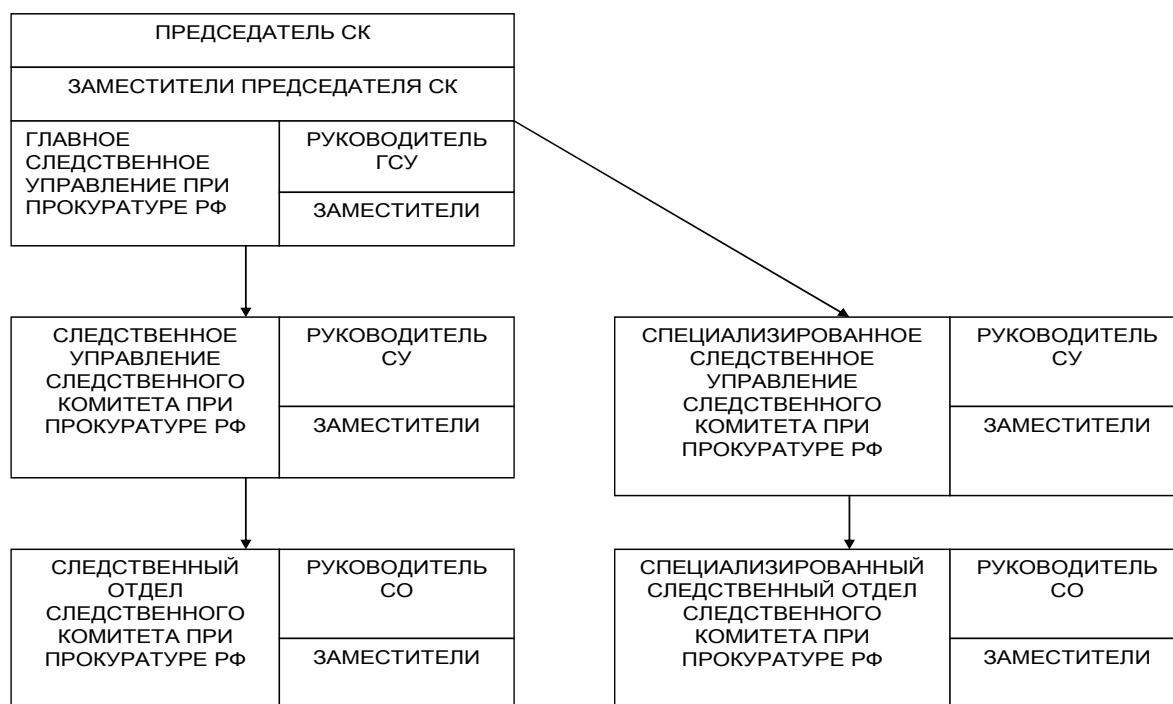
ПРЕДСЕДАТЕЛЬ СК

ЗАМЕСТИТЕЛИ ПРЕДСЕДАТЕЛЯ СК

ГЛАВНОЕ СЛЕДСТВЕННОЕ УПРАВЛЕНИЕ ПРИ ПРОКУРАТУРЕ РФ

РУКОВОДИТЕЛЬ ГСУ

ЗАМЕСТИТЕЛИ

СЛЕДСТВЕННОЕ УПРАВЛЕНИЕ СЛЕДСТВЕННОГО КОМИТЕТА ПРИ ПРОКУРАТУРЕ РФ

РУКОВОДИТЕЛЬ СУ

ЗАМЕСТИТЕЛИ

СПЕЦИАЛИЗИРОВАННОЕ СЛЕДСТВЕННОЕ УПРАВЛЕНИЕ СЛЕДСТВЕННОГО КОМИТЕТА ПРИ ПРОКУРАТУРЕ РФ

РУКОВОДИТЕЛЬ СУ

ЗАМЕСТИТЕЛИ

СЛЕДСТВЕННЫЙ ОТДЕЛ СЛЕДСТВЕННОГО КОМИТЕТА ПРИ ПРОКУРАТУРЕ РФ

РУКОВОДИТЕЛЬ СО

ЗАМЕСТИТЕЛИ

СПЕЦИАЛИЗИРОВАННЫЙ СЛЕДСТВЕННЫЙ ОТДЕЛ СЛЕДСТВЕННОГО КОМИТЕТА ПРИ ПРОКУРАТУРЕ РФ

РУКОВОДИТЕЛЬ СО

ЗАМЕСТИТЕЛИ